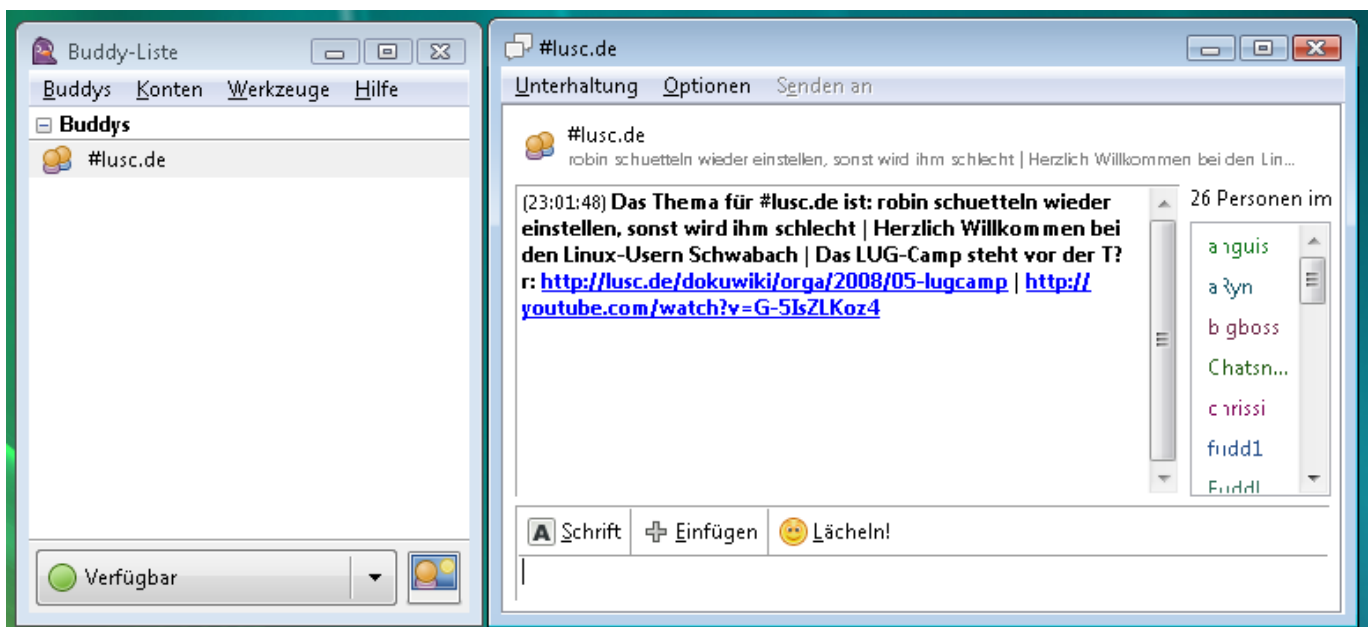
Buddy-Liste

Buddys Konten Werkzeuge Hilfe

Buddys

#lusc.de

Verfügbar

#lusc.de

Unterhaltung Optionen Senden an

#lusc.de
robin schuetteln wieder einstellen, sonst wird ihm schlecht | Herzlich Willkommen bei den Lin...

(23:01:48) Das Thema für #lusc.de ist: robin schuetteln wieder einstellen, sonst wird ihm schlecht | Herzlich Willkommen bei den Linux-Usern Schwabach | Das LUG-Camp steht vor der T?r: http://lusc.de/dokuwiki/orga/2008/05-lugcamp | http://youtube.com/watch?v=G-5IsZLKoz4

26 Personen im

anguis
aRyn
bigboss
Chatsn...
chrissi
fudd1
Fuddl

Schrift Einfügen Lächeln!